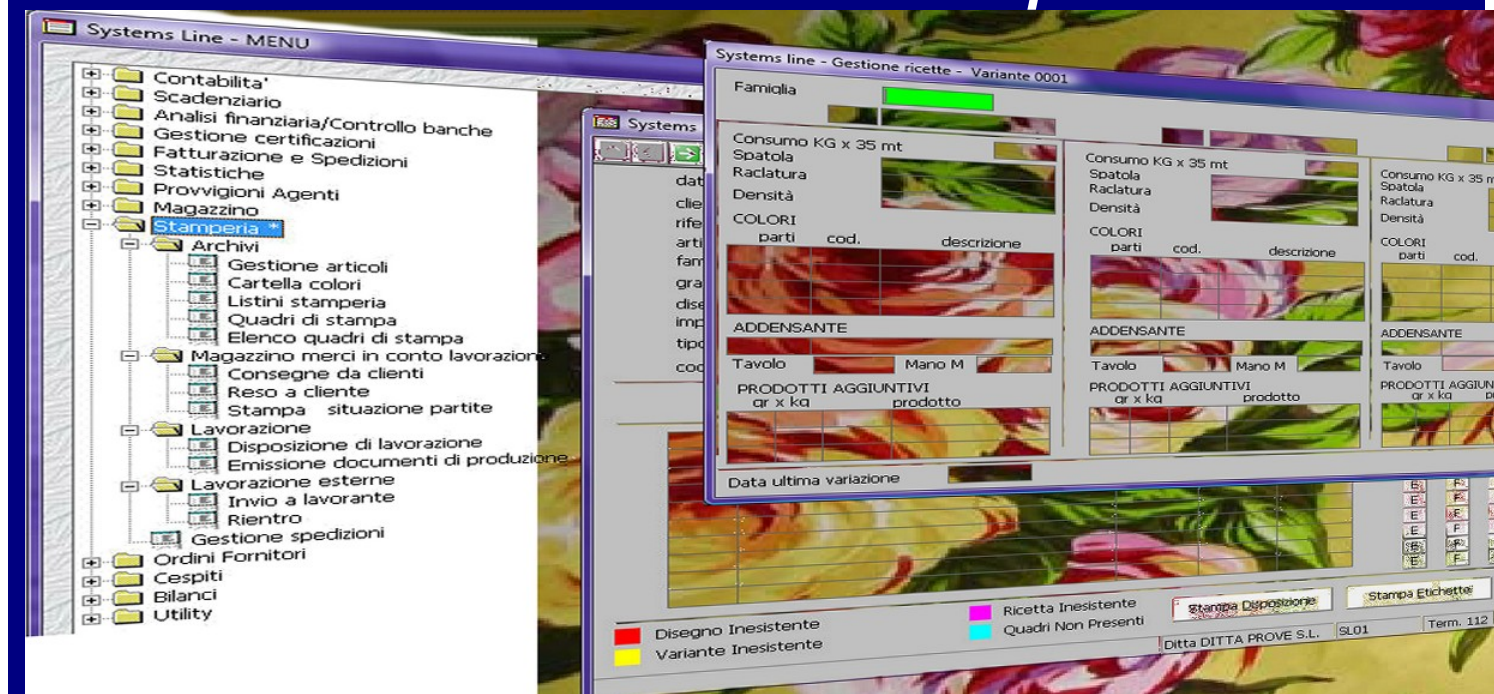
Systems Line - MENU

Contabilita'
Scadenziario
Analisi finanziaria/Controllo banche
Gestione certificazioni
Fatturazione e Spedizioni
Statistiche
Provvigioni Agenti
Magazzino
Stamperia *
Archivi
Gestione articoli
Cartella colori
Listini stamperia
Quadri di stampa
Elenco quadri di stampa
Magazzino merci in conto lavorazione
Consegne da clienti
Reso a cliente
Stampa situazione partite
Lavorazione
Disposizione di lavorazione
Emissione documenti di produzione
Lavorazione esterne
Invio a lavorante
Rientro
Gestione spedizioni
Ordini Fornitori
Cespiti
Bilanci
Utility

Systems

dat
clie
rife
arti
fam
gra
dise
imp
tipo
cod

Systems line - Gestione ricette - Variante 0001

Famiglia

Consumo KG x 35 mt
Spatola
Raclatura
Densità
COLORI
parti cod. descrizione
ADDENSANTE
Tavolo Mano M
PRODOTTI AGGIUNTIVI
gr x kg prodotto

Consumo KG x 35 mt
Spatola
Raclatura
Densità
COLORI
parti cod. descrizione
ADDENSANTE
Tavolo Mano M
PRODOTTI AGGIUNTIVI
gr x kg prodotto

Consumo KG x 35 m
Spatola
Raclatura
Densità
COLORI
parti cod.
ADDENSANTE
Tavolo
PRODOTTI AGGIUN
gr x kg

Data ultima variazione

E F
E F
E F
E F
E F
E F

Disegno Inesistente
Variante Inesistente
Ricetta Inesistente
Quadri Non Presenti
Stampa Disposizione
Stampa Etichette
Ditta DITTA PROVE S.L. SL01
Term. 112